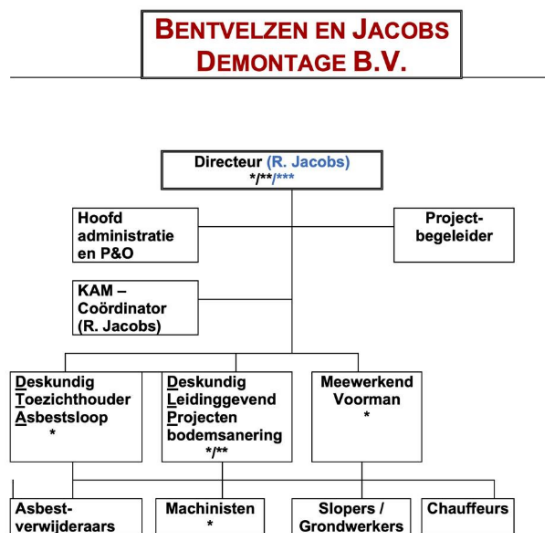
BENTVELZEN EN JACOBS DEMONTAGE B.V.

Directeur (R. Jacobs)
*/**/***

Hoofd administratie en P&O

Project-begeleider

KAM – Coördinator (R. Jacobs)

Deskundig Toezichthouder Asbestsloop
*

Deskundig Leidinggevend Projecten bodemsanering
*/**

Meewerkend Voorman
*

Asbest-verwijderaars

Machinisten
*

Slopers / Grondwerkers

Chauffeurs